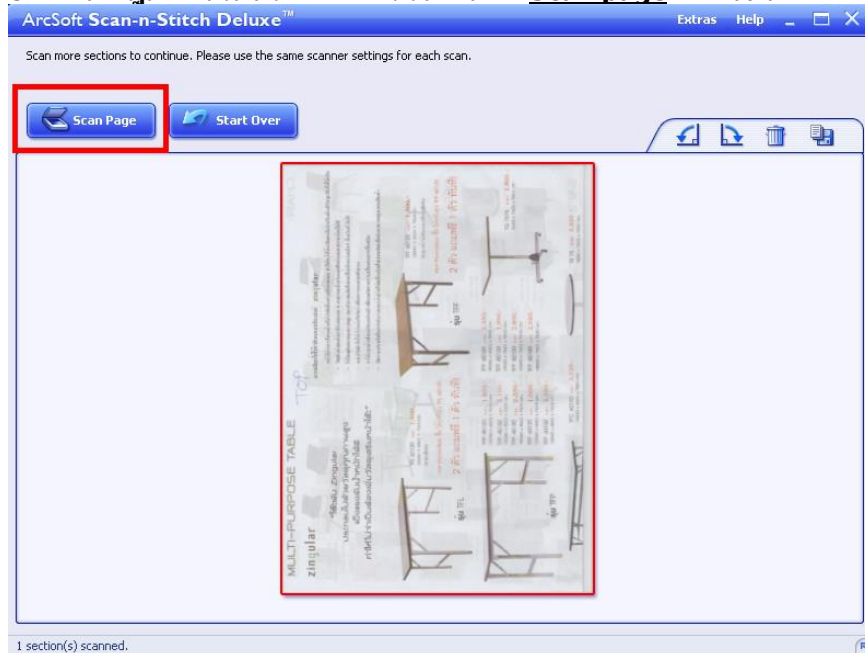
ArcSoft Scan-n-Stitch Deluxe™

Extras Help

Scan more sections to continue. Please use the same scanner settings for each scan.

Scan Page

Start Over

MULTI-PURPOSE TABLE

zingular

TCP

2 ดึง ขนาดที่ 1 ตัว แล้วก็

2 ดึง ขนาดที่ 1 ตัว แล้วก็

1 section(s) scanned.